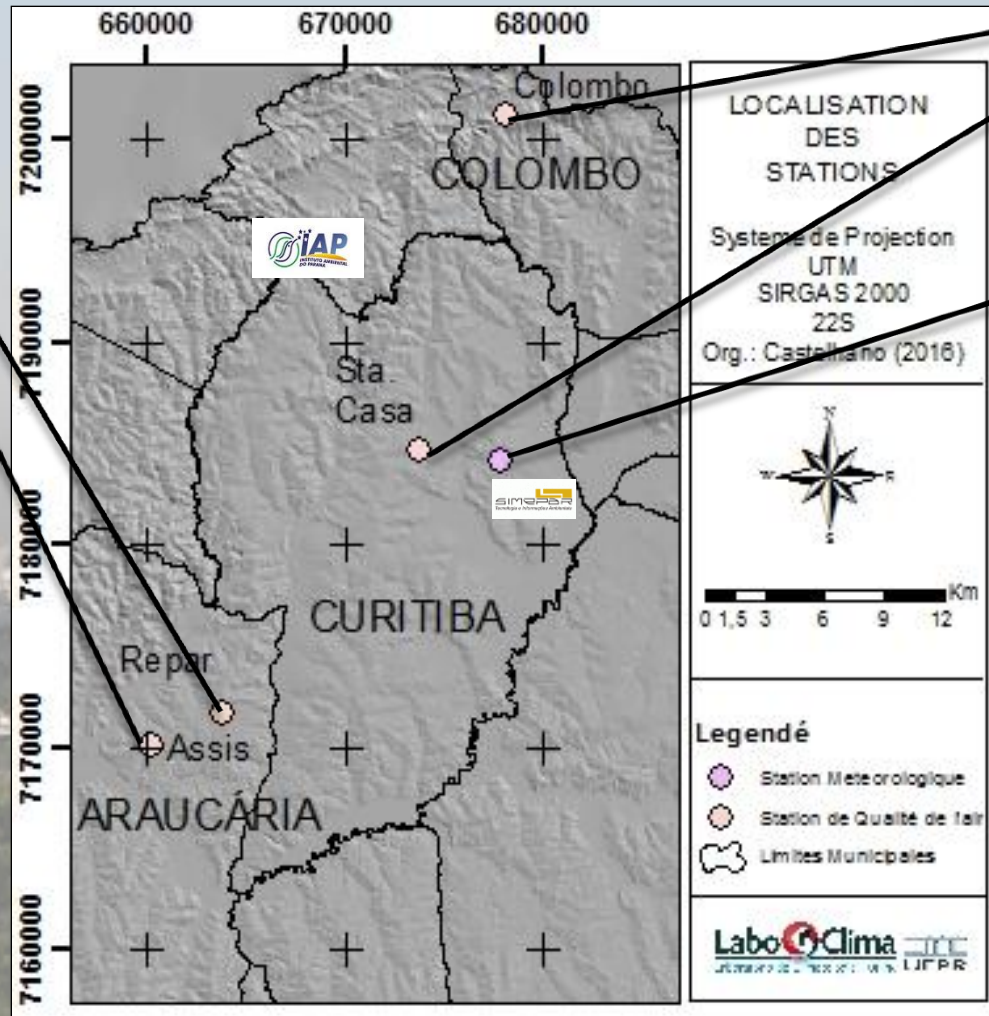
660000 670000 680000

7200000
7190000
7180000
7170000
7160000

Colombo
COLOMBO
IAP INSTITUTO AMBIENTAL DO PARANÁ
Sta. Casa
SIMEPAR
CURITIBA
Repar
Assis
ARAUCÁRIA

LOCALISATION DES STATIONS

Systeme de Projection
UTM
SIRGAS 2000
22S
Org.: Castelhano (2016)

N
W E
S

Km
0 1,5 3 6 9 12

Legendé
Station Meteorologique
Station de Qualité de l'air
Limites Municipales

LaboClima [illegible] UFPR